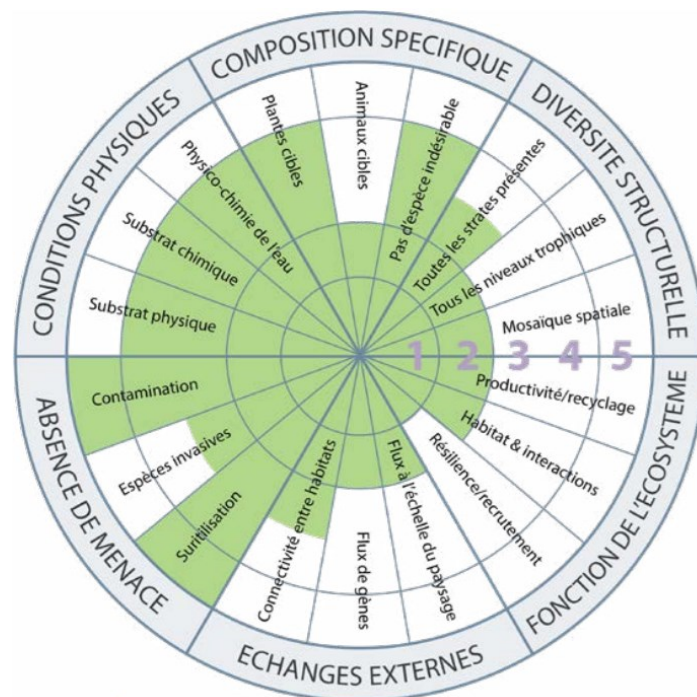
COMPOSITION SPECIFIQUE

DIVERSITE STRUCTURELLE

FONCTION DE L'ECOSYSTEME

ECHANGES EXTERNES

ABSENCE DE MENACE

CONDITIONS PHYSIQUES

Plantes cibles

Animaux cibles

Pas d'espèce indésirable

Toutes les strates présentes

Tous les niveaux trophiques

Mosaïque spatiale

Productivité/recyclage

Habitat & interactions

Résilience/recrutement

Flux à l'échelle du paysage

Flux de gènes

Connectivité entre habitats

Surutilisation

Espèces invasives

Contamination

Substrat physique

Substrat chimique

Physico-chimie de l'eau

1 2 3 4 5